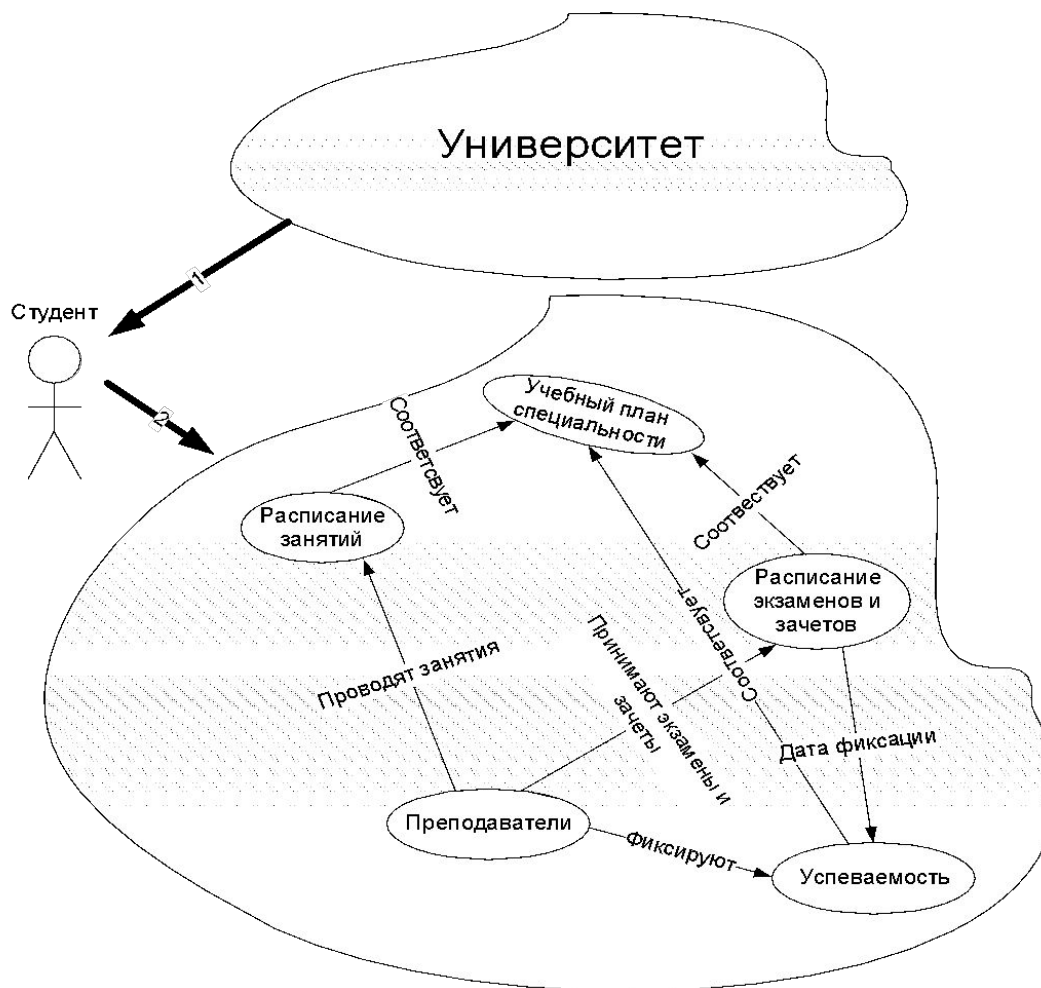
Университет

1

Студент

2

Учебный план специальности

Соответсвует

Расписание занятий

Соотвествует

Расписание экзаменов и зачетов

Соответсвует

Принимают экзамены и зачеты

Проводят занятия

Дата фиксации

Преподаватели

фиксируют

Успеваемость